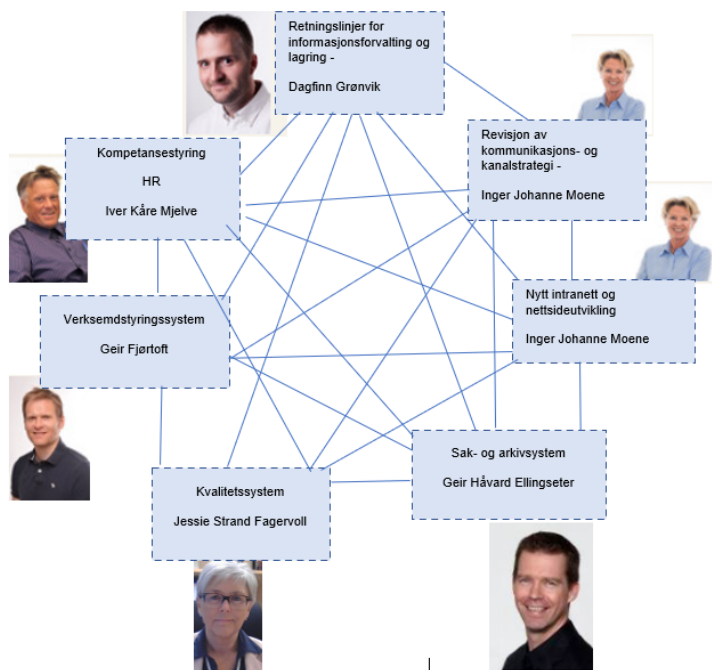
Retningslinjer for informasjonsforvalting og lagring -

Dagfinn Grønvik

Kompetansestyring

HR

Iver Kåre Mjelve

Revisjon av kommunikasjons- og kanalstrategi -

Inger Johanne Moene

Nytt intranett og nettsideutvikling

Inger Johanne Moene

Verksemdstyringssystem

Geir Fjørtoft

Sak- og arkivsystem

Geir Håvard Ellingseter

Kvalitetssystem

Jessie Strand Fagervoll